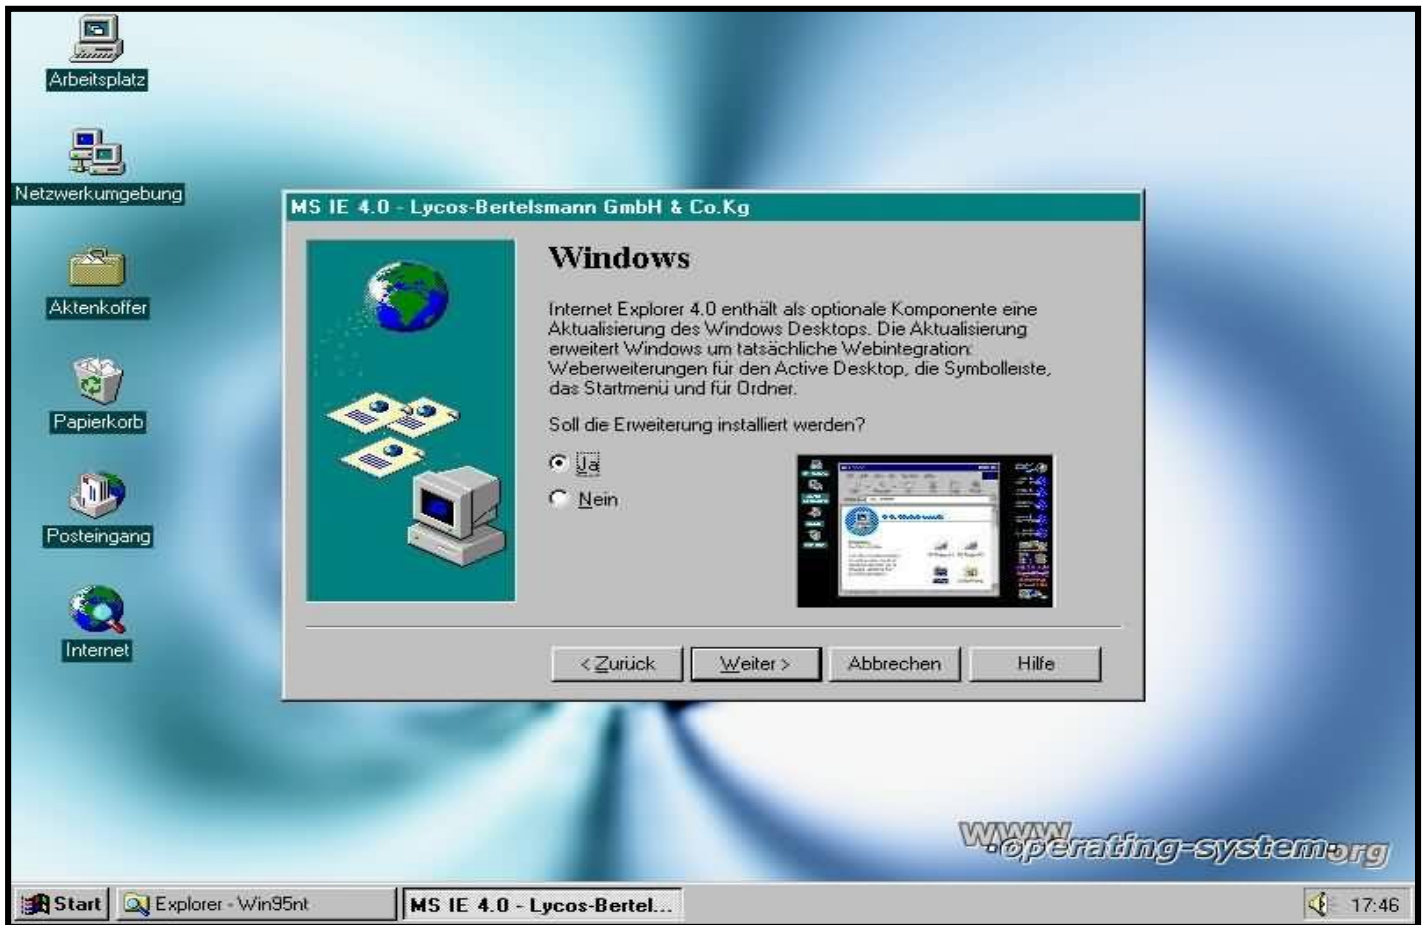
Arbeitsplatz

Netzwerkumgebung

Aktenkoffer

Papierkorb

Posteingang

Internet

MS IE 4.0 - Lycos-Bertelsmann GmbH & Co.Kg

Windows

Internet Explorer 4.0 enthält als optionale Komponente eine Aktualisierung des Windows Desktops. Die Aktualisierung erweitert Windows um tatsächliche Webintegration: Weberweiterungen für den Active Desktop, die Symbolleiste, das Startmenü und für Ordner.

Soll die Erweiterung installiert werden?

Ja

Nein

< Zurück

Weiter >

Abbrechen

Hilfe

www.operating-system.org

Start

Explorer - Win95nt

MS IE 4.0 - Lycos-Bertel...

17:46